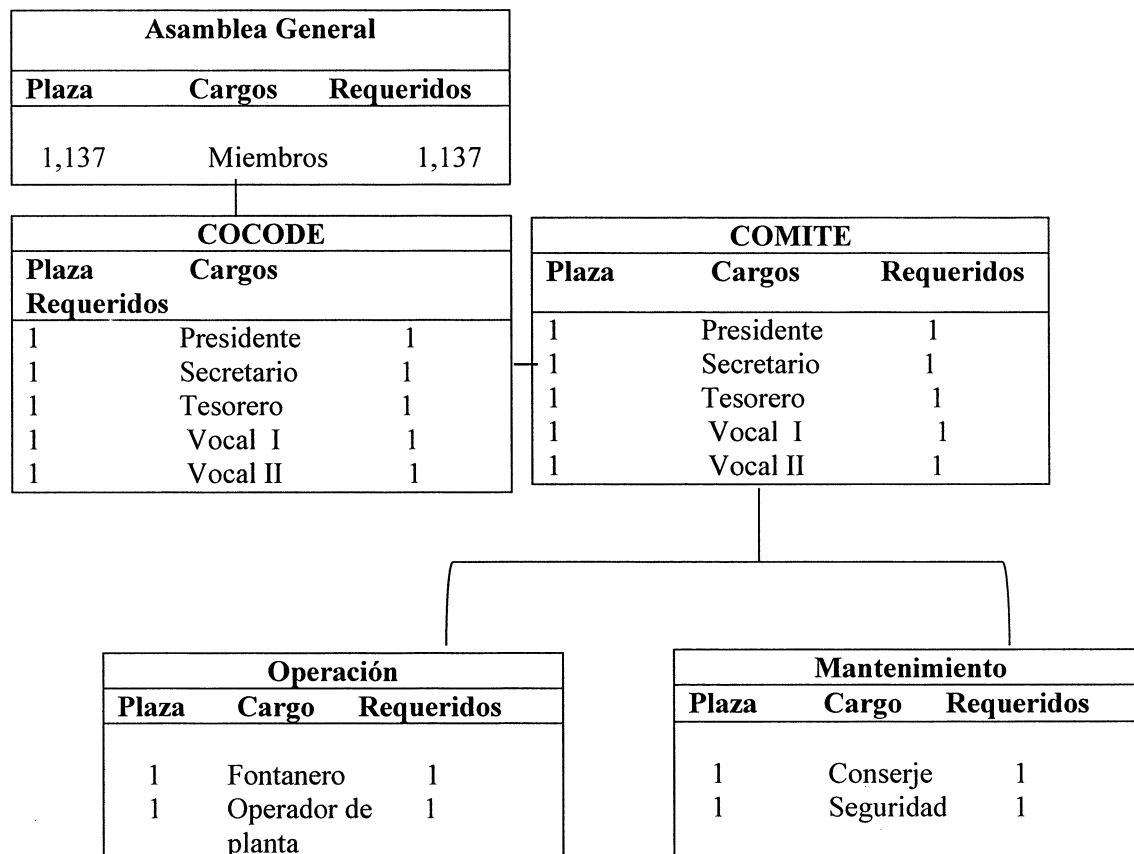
**Asamblea General**

| Plaza | Cargos | Requeridos |
|---|---|---|
| 1,137 | Miembros | 1,137 |

**COCODE**

| Plaza | Cargos | Requeridos |
|---|---|---|
| 1 | Presidente | 1 |
| 1 | Secretario | 1 |
| 1 | Tesorero | 1 |
| 1 | Vocal I | 1 |
| 1 | Vocal II | 1 |

**COMITE**

| Plaza | Cargos | Requeridos |
|---|---|---|
| 1 | Presidente | 1 |
| 1 | Secretario | 1 |
| 1 | Tesorero | 1 |
| 1 | Vocal I | 1 |
| 1 | Vocal II | 1 |

**Operación**

| Plaza | Cargo | Requeridos |
|---|---|---|
| 1 | Fontanero | 1 |
| 1 | Operador de planta | 1 |

**Mantenimiento**

| Plaza | Cargo | Requeridos |
|---|---|---|
| 1 | Conserje | 1 |
| 1 | Seguridad | 1 |